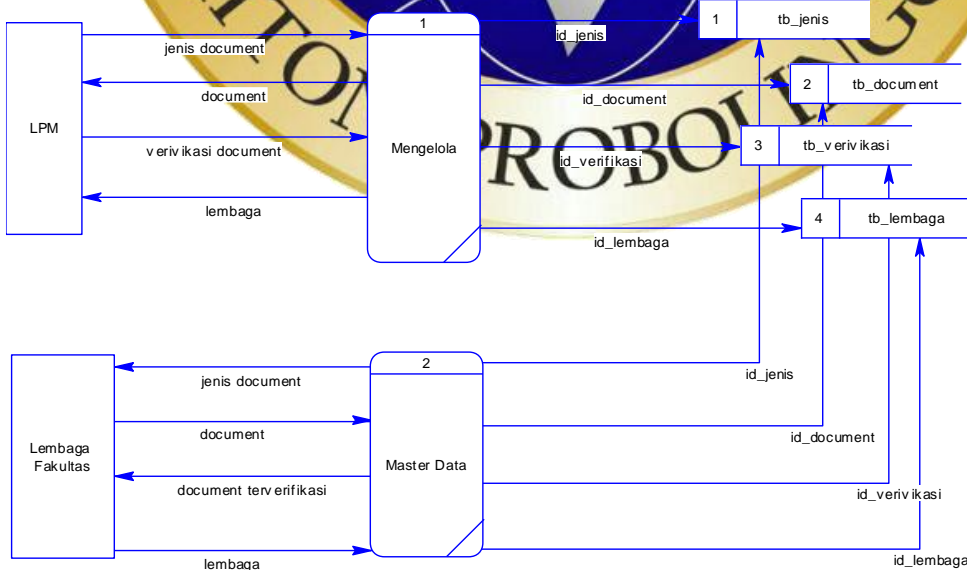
LPM

jenis document

document

verivikasi document

lembaga

1

Mengelola

id_jenis

id_document

id_verifikasi

id_lembaga

1 tb_jenis

2 tb_document

3 tb_verivikasi

4 tb_lembaga

Lembaga Fakultas

jenis document

document

document terverifikasi

lembaga

2

Master Data

id_jenis

id_document

id_verivikasi

id_lembaga

TON PROBOLINGG